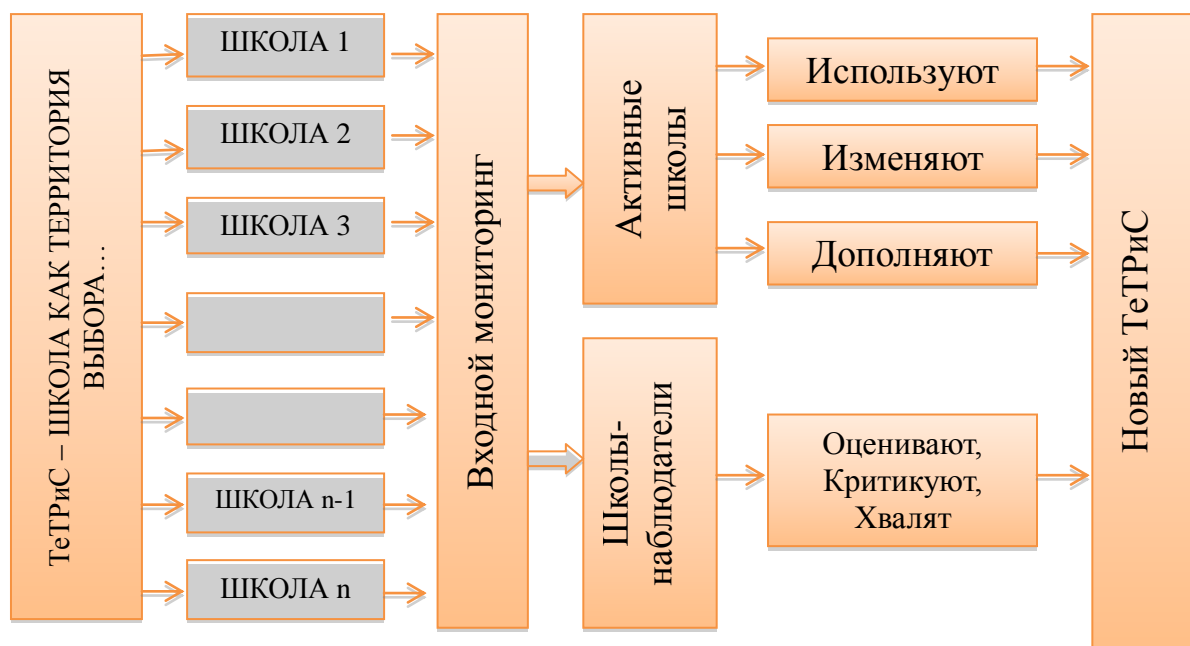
ТеТРиС – ШКОЛА КАК ТЕРРИТОРИЯ ВЫБОРА…

ШКОЛА 1

ШКОЛА 2

ШКОЛА 3

ШКОЛА n-1

ШКОЛА n

Входной мониторинг

Активные школы

Используют

Изменяют

Дополняют

Школы-наблюдатели

Оценивают, Критикуют, Хвалят

Новый ТеТРиС